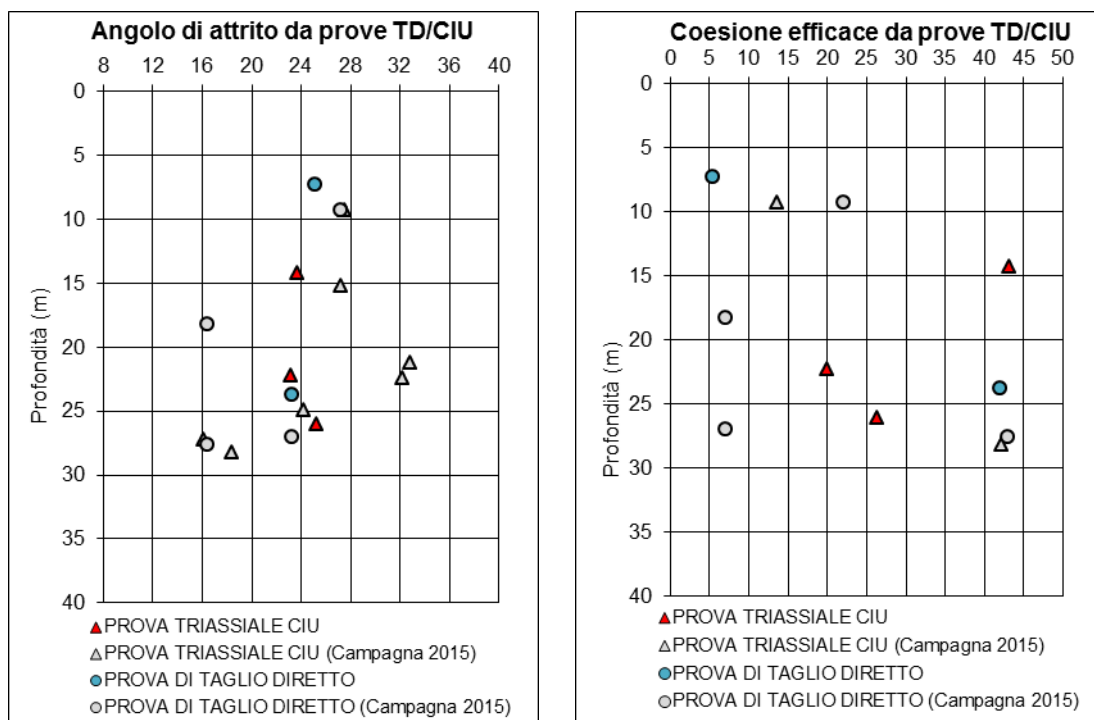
Angolo di attrito da prove TD/CIU

8 12 16 20 24 28 32 36 40

0
5
10
15
20
25
30
35
40

Profondità (m)

▲PROVA TRIASSIALE CIU
△PROVA TRIASSIALE CIU (Campagna 2015)
●PROVA DI TAGLIO DIRETTO
●PROVA DI TAGLIO DIRETTO (Campagna 2015)

Coesione efficace da prove TD/CIU

0 5 10 15 20 25 30 35 40 45 50

0
5
10
15
20
25
30
35
40

Profondità (m)

▲PROVA TRIASSIALE CIU
△PROVA TRIASSIALE CIU (Campagna 2015)
●PROVA DI TAGLIO DIRETTO
●PROVA DI TAGLIO DIRETTO (Campagna 2015)